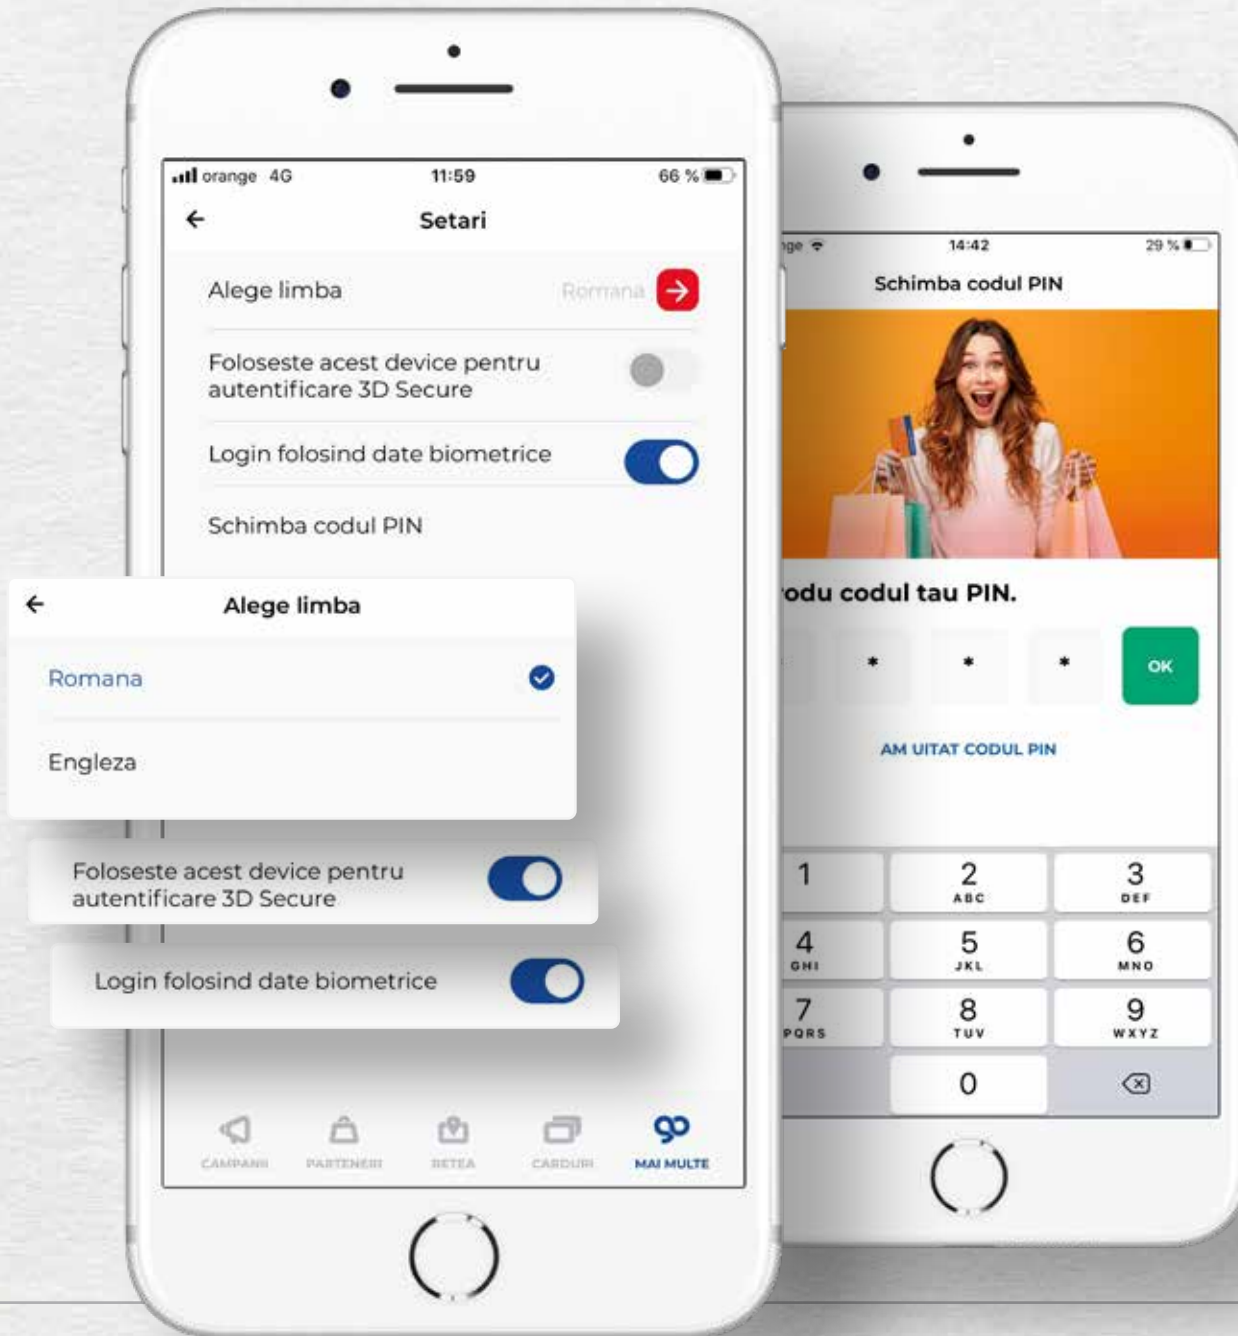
orange 4G 11:59 66 %

Setari

Alege limba Romana

Foloseste acest device pentru autentificare 3D Secure

Login folosind date biometrice

Schimba codul PIN

Alege limba

Romana

Engleza

Foloseste acest device pentru autentificare 3D Secure

Login folosind date biometrice

CAMPANII PARTENERI RETEA CARDURI MAI MULTE

ge 14:42 29 %

Schimba codul PIN

odu codul tau PIN.

* * *

OK

AM UITAT CODUL PIN

1
2 ABC
3 DEF
4 GHI
5 JKL
6 MNO
7 PQRS
8 TUV
9 WXYZ
0